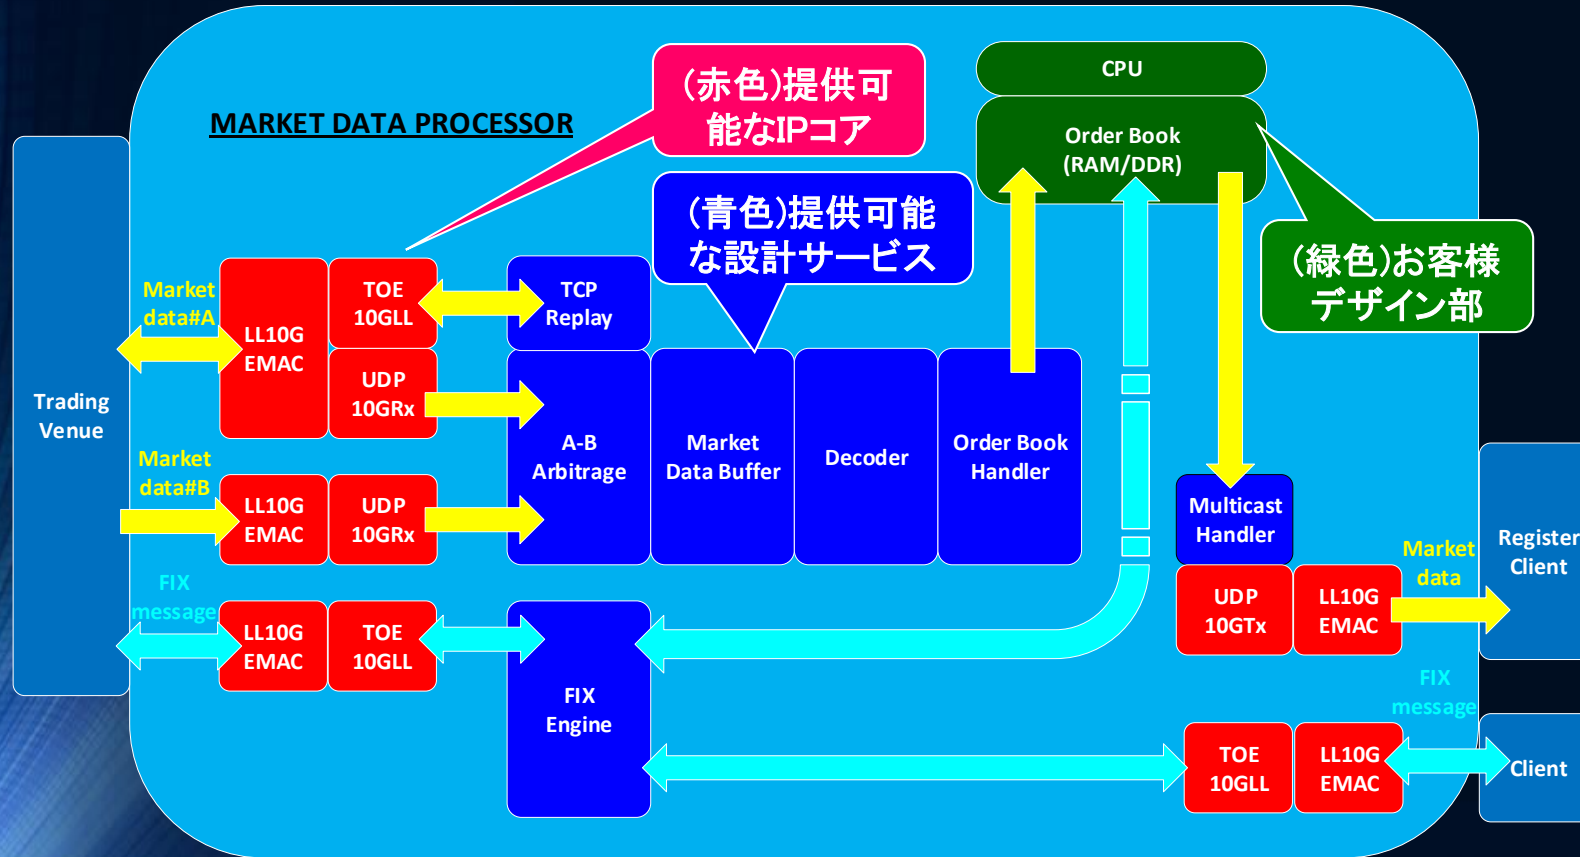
MARKET DATA PROCESSOR

(赤色)提供可能なIPコア

(青色)提供可能な設計サービス

CPU

Order Book (RAM/DDR)

(緑色)お客様デザイン部

Trading Venue

Market data#A

LL10G EMAC

TOE 10GLL

TCP Replay

UDP 10GRx

A-B Arbitrage

Market Data Buffer

Decoder

Order Book Handler

Market data#B

LL10G EMAC

UDP 10GRx

Multicast Handler

FIX message

LL10G EMAC

TOE 10GLL

UDP 10GTx

LL10G EMAC

Market data

Register Client

FIX Engine

FIX message

TOE 10GLL

LL10G EMAC

Client